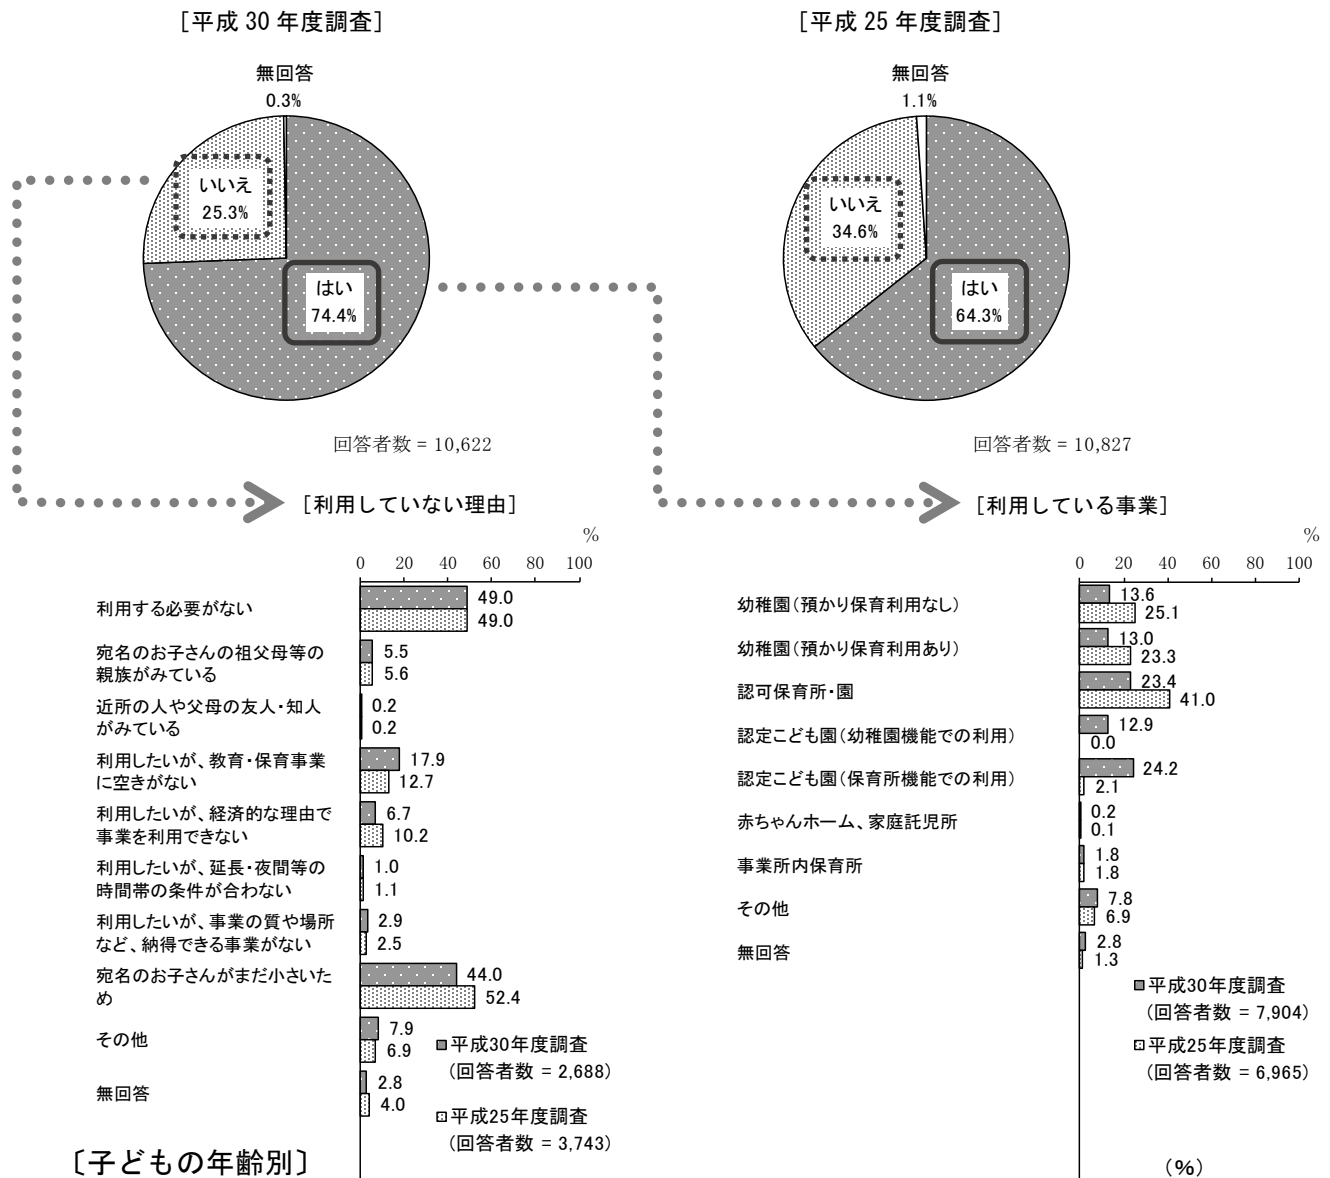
［平成 30 年度調査］

無回答
0.3%

いいえ
25.3%

はい
74.4%

回答者数 = 10,622

［平成 25 年度調査］

無回答
1.1%

いいえ
34.6%

はい
64.3%

回答者数 = 10,827

［利用していない理由］

%

0 20 40 60 80 100

| | 平成30年度調査 | 平成25年度調査 |
|---|---|---|
| 利用する必要がない | 49.0 | 49.0 |
| 宛名のお子さんの祖父母等の親族がみている | 5.5 | 5.6 |
| 近所の人や父母の友人・知人がみている | 0.2 | 0.2 |
| 利用したいが、教育・保育事業に空きがない | 17.9 | 12.7 |
| 利用したいが、経済的な理由で事業を利用できない | 6.7 | 10.2 |
| 利用したいが、延長・夜間等の時間帯の条件が合わない | 1.0 | 1.1 |
| 利用したいが、事業の質や場所など、納得できる事業がない | 2.9 | 2.5 |
| 宛名のお子さんがまだ小さいため | 44.0 | 52.4 |
| その他 | 7.9 | 6.9 |
| 無回答 | 2.8 | 4.0 |

平成30年度調査
（回答者数 = 2,688）
平成25年度調査
（回答者数 = 3,743）

〔子どもの年齢別〕

［利用している事業］

%

0 20 40 60 80 100

| | 平成30年度調査 | 平成25年度調査 |
|---|---|---|
| 幼稚園（預かり保育利用なし） | 13.6 | 25.1 |
| 幼稚園（預かり保育利用あり） | 13.0 | 23.3 |
| 認可保育所・園 | 23.4 | 41.0 |
| 認定こども園（幼稚園機能での利用） | 12.9 | 0.0 |
| 認定こども園（保育所機能での利用） | 24.2 | 2.1 |
| 赤ちゃんホーム、家庭託児所 | 0.2 | 0.1 |
| 事業所内保育所 | 1.8 | 1.8 |
| その他 | 7.8 | 6.9 |
| 無回答 | 2.8 | 1.3 |

平成30年度調査
（回答者数 = 7,904）
平成25年度調査
（回答者数 = 6,965）

（%）